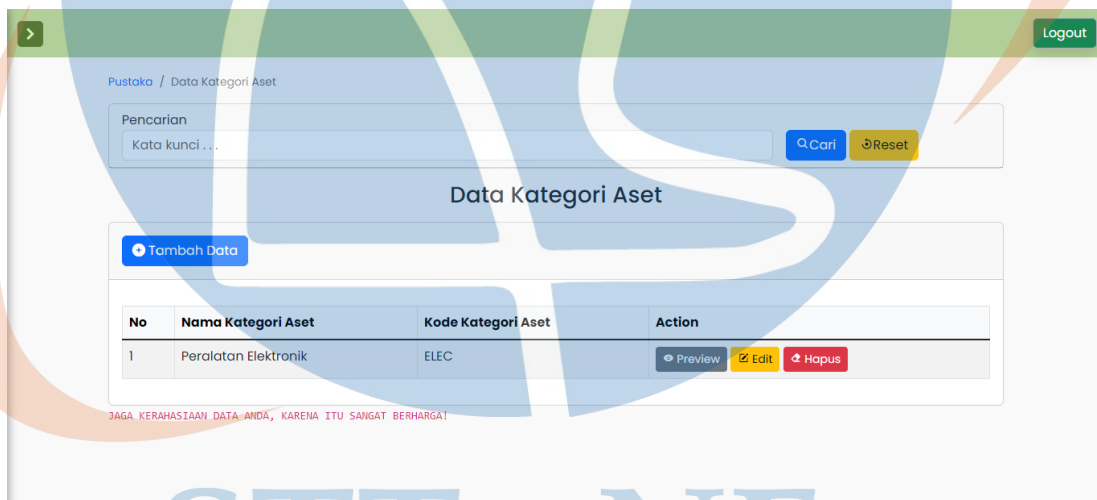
Logout

Pustaka / Data Kategori Aset

Pencarian

Kata kunci . . .

Cari

Reset

Data Kategori Aset

Tambah Data

| No | Nama Kategori Aset | Kode Kategori Aset | Action |
|---|---|---|---|
| 1 | Peralatan Elektronik | ELEC | Preview Edit Hapus |

JAGA KERAHASIAAN DATA ANDA, KARENA ITU SANGAT BERHARGA!